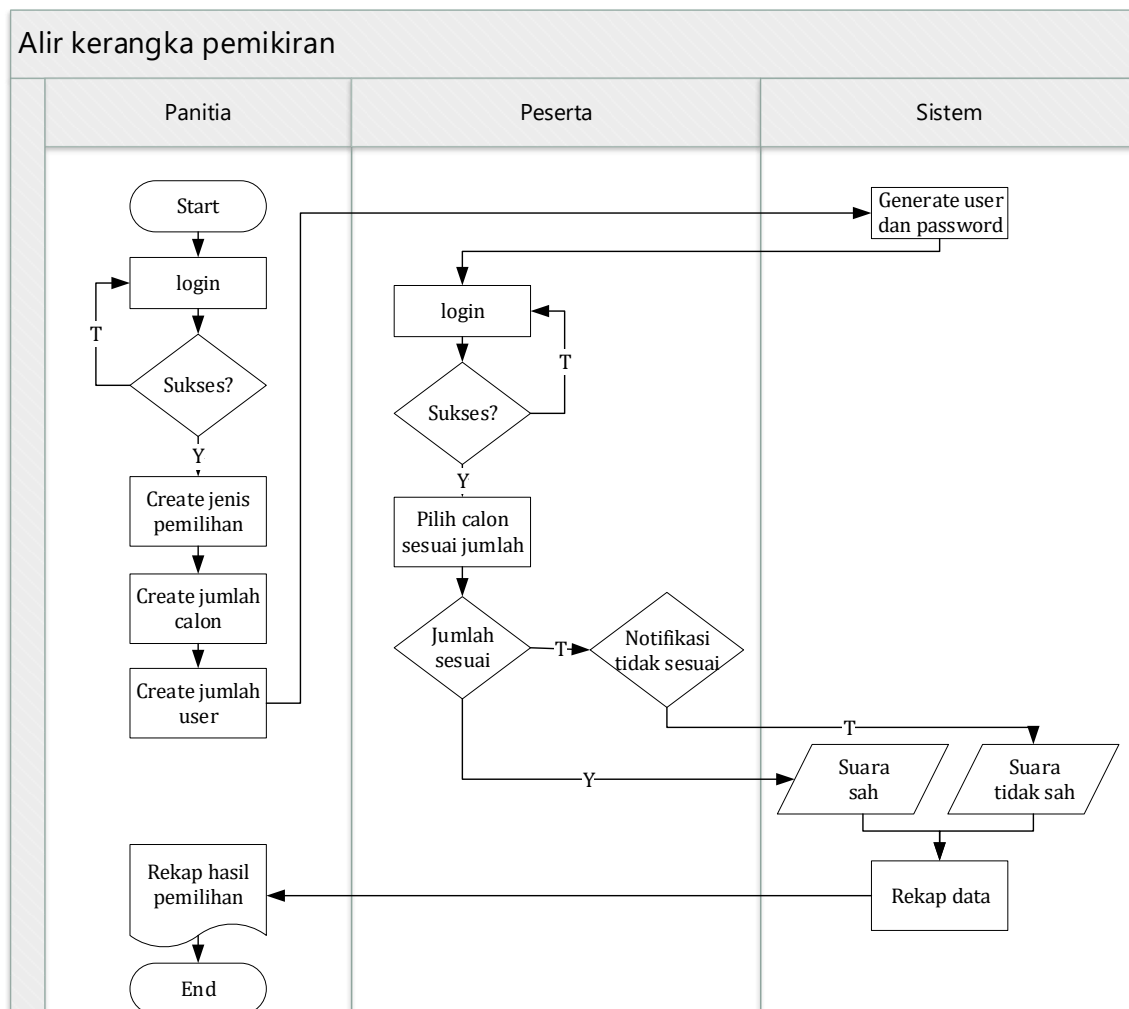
Alir kerangka pemikiran

Panitia

Peserta

Sistem

Start

login

T

Sukses?

Y

Create jenis pemilihan

Create jumlah calon

Create jumlah user

Generate user dan password

login

T

Sukses?

Y

Pilih calon sesuai jumlah

Jumlah sesuai

T

Notifikasi tidak sesuai

T

Y

Suara sah

Suara tidak sah

Rekap hasil pemilihan

Rekap data

End